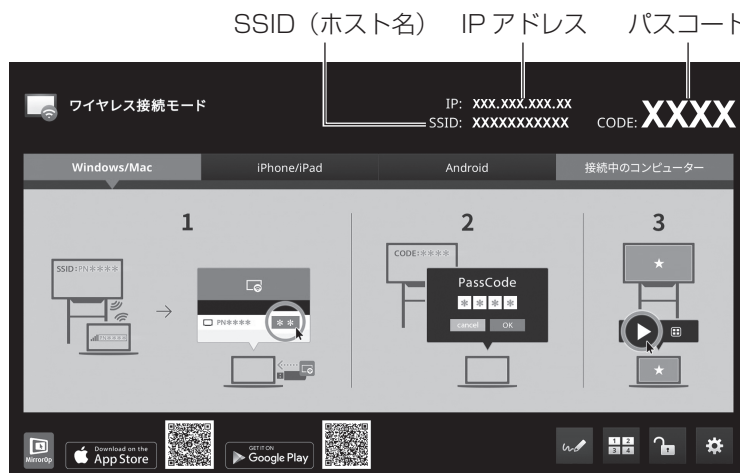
SSID（ホスト名） IP アドレス パスコード

ワイヤレス接続モード

IP: XXX.XXX.XXX.XX
SSID: XXXXXXXXXXX
CODE: XXXX

Windows/Mac
iPhone/iPad
Android
接続中のコンピューター

1
SSID:PN＊＊＊＊
PN＊＊＊＊
＊＊

2
CODE:＊＊＊＊
PassCode
＊ ＊ ＊ ＊
cancel OK

3
★
★

MirrorOp
Download on the App Store
GET IT ON Google Play
1 2 3 4